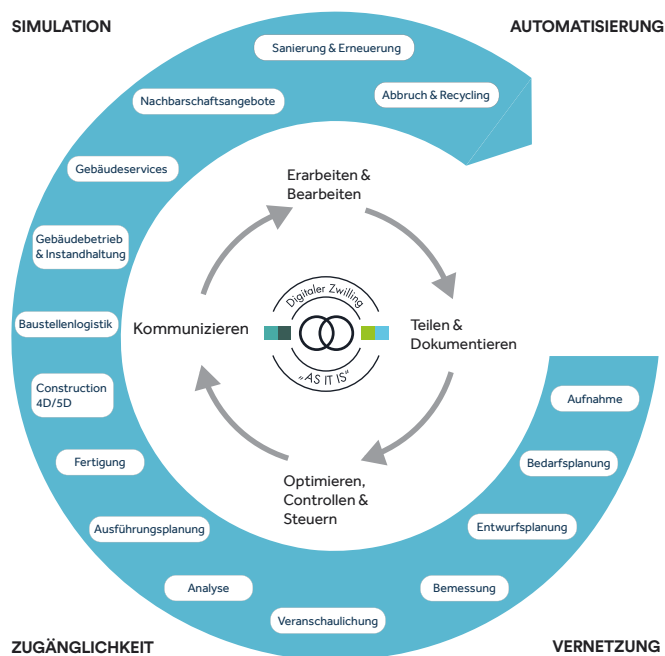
SIMULATION

AUTOMATISIERUNG

Sanierung & Erneuerung

Abbruch & Recycling

Nachbarschaftsangebote

Gebäudeservices

Gebäudebetrieb & Instandhaltung

Baustellenlogistik

Construction 4D/5D

Fertigung

Ausführungsplanung

Analyse

Veranschaulichung

Bemessung

Entwurfsplanung

Bedarfsplanung

Aufnahme

Erarbeiten & Bearbeiten

Teilen & Dokumentieren

Optimieren, Controllen & Steuern

Kommunizieren

Digitaler Zwilling

„AS IT IS"

ZUGÄNGLICHKEIT

VERNETZUNG